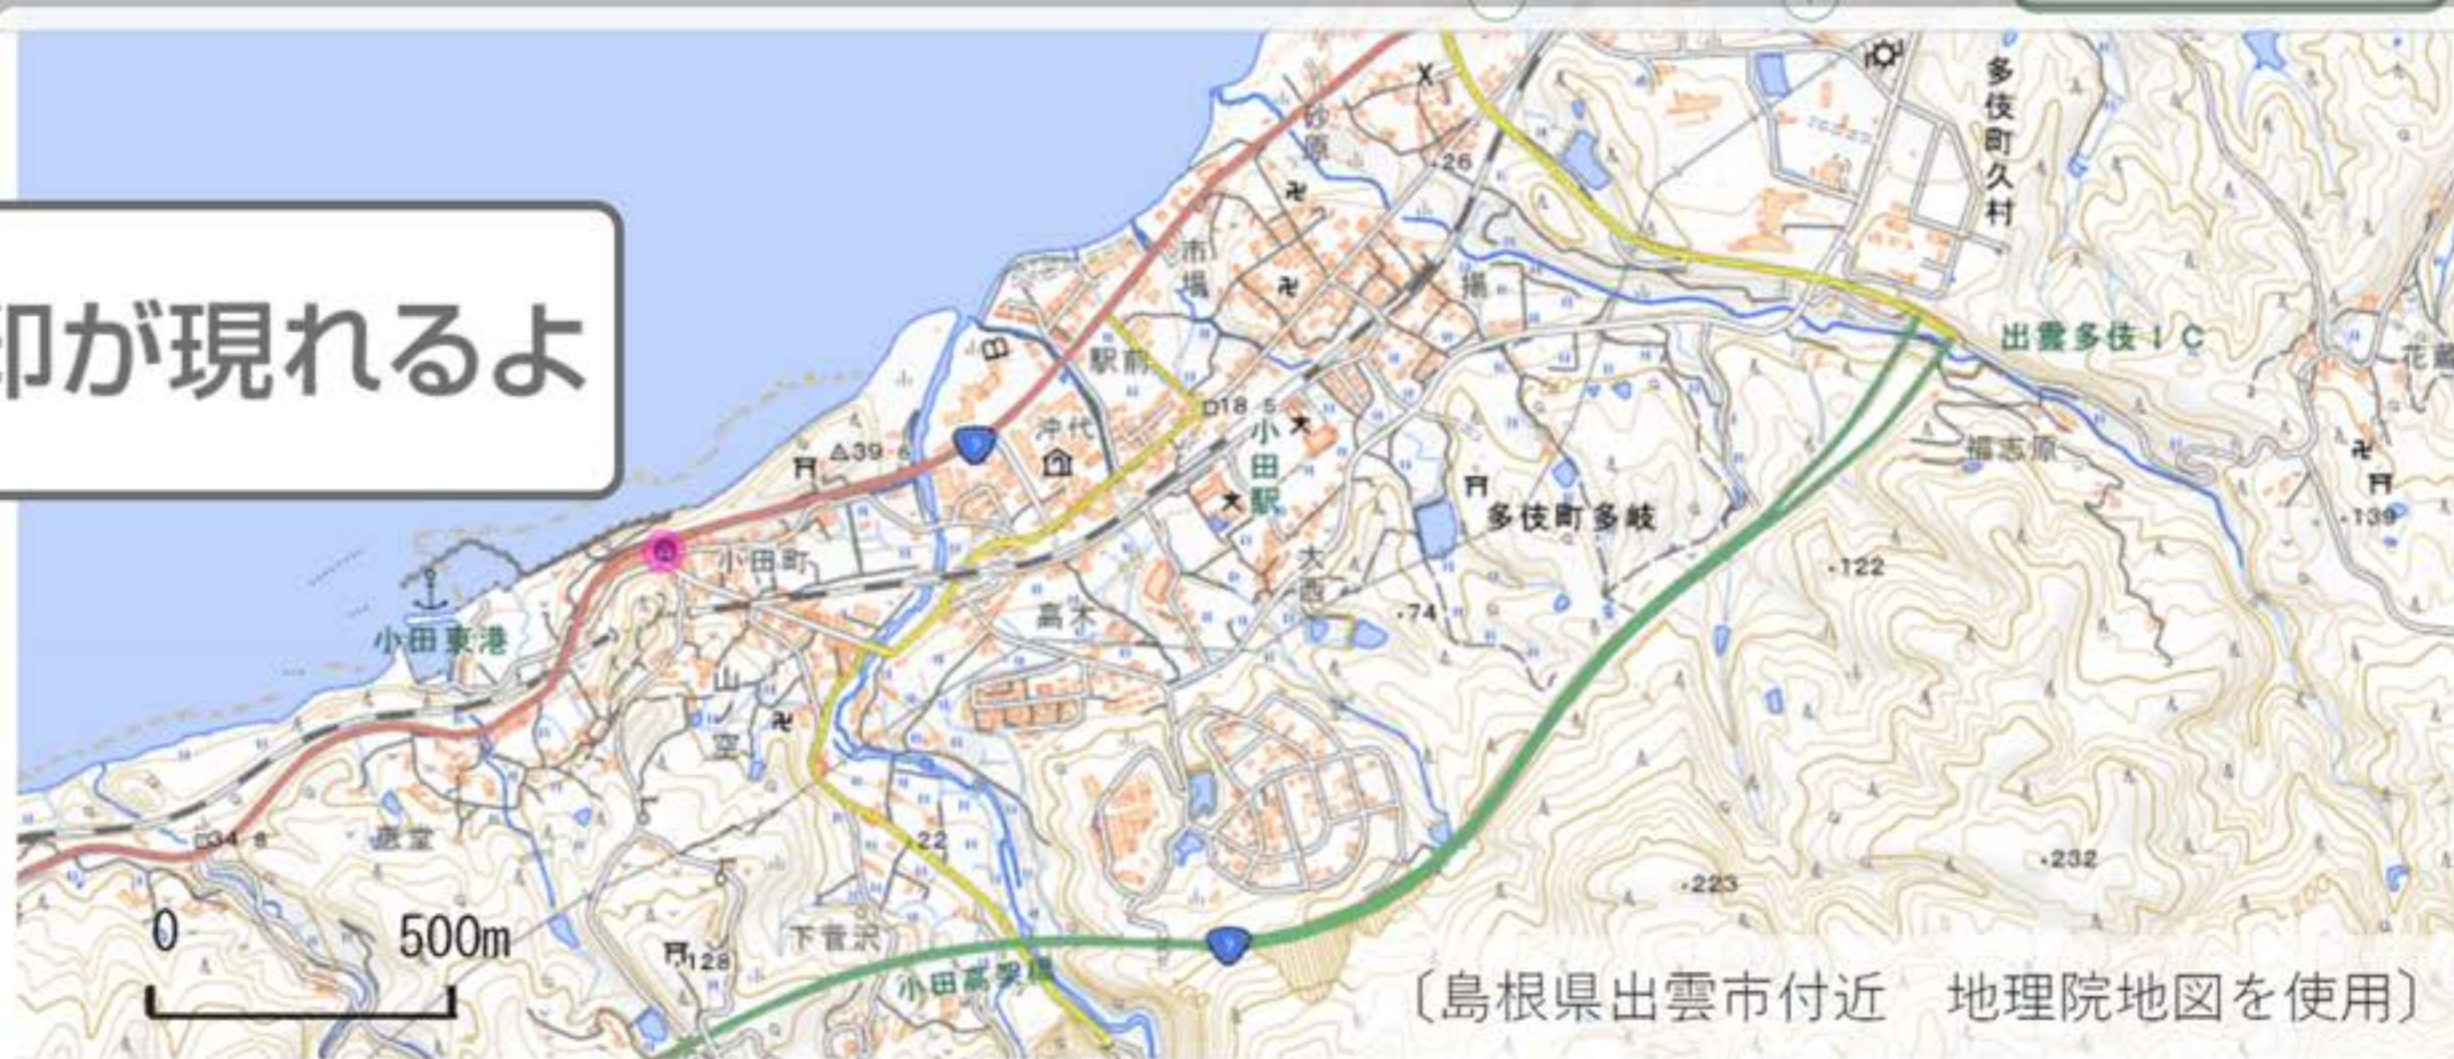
印が現れるよ

多伎町久村
砂原
26
市場
揚
駅前
出雲多伎IC
18.5
沖代
小田駅
△39.6
福志原
139
多伎町多岐
小田町
122
大西
74
小田東港
高木
山ノ空
22
34.8
223
232
0
500m
下言沢
128
小田高架橋
花
〔島根県出雲市付近　地理院地図を使用〕